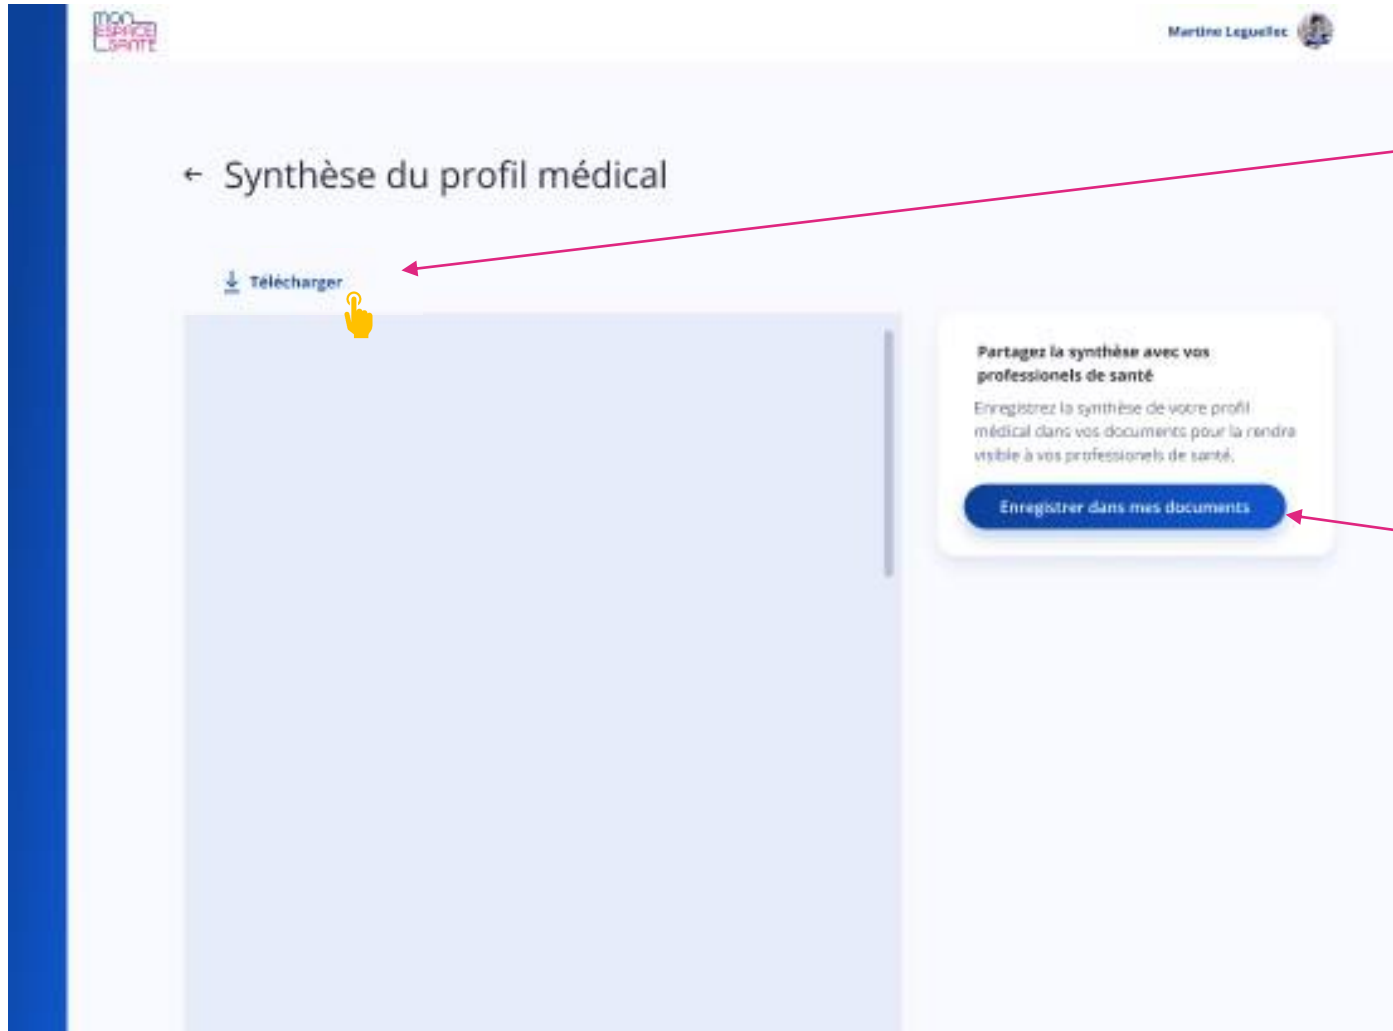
mon ESPACE SANTE

Martine Leguellec

← Synthèse du profil médical

Télécharger

Partagez la synthèse avec vos professionels de santé

Enregistrez la synthèse de votre profil médical dans vos documents pour la rendre visible à vos professionels de santé.

Enregistrer dans mes documents